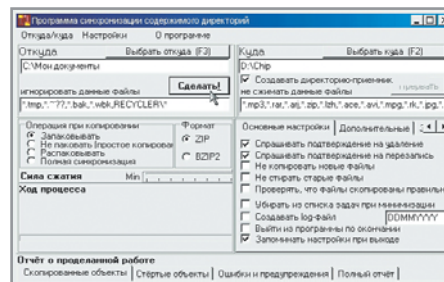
Программа синхронизации содержимого директорий

Откуда/куда Настройки О программе

Откуда Выбрать откуда (F3)

C:\Мои документы

игнорировать данные файлы

"*.tmp","~??,*.bak","wbk,RECYCLER\"

Сделать!

Операция при копировании

Запаковывать

Не паковать (простое копирова

Распаковывать

Полная синхронизация

Формат

ZIP

BZIP2

Сила сжатия Min

Ход процесса

Куда Выбрать куда (F2)

D:\Chip

Создавать директорию-приемник

не сжимать данные файлы

"*.mp3,*.rar,*.arj,*.zip,*.lzh,*.ace,*.avi,*.mpg,*.rk,*.jpg,*.

Основные настройки Дополнительные

Спрашивать подтверждение на удаление

Спрашивать подтверждение на перезапись

Не копировать новые файлы

Не стирать старые файлы

Проверять, что файлы скопированы правильн

Убирать из списка задач при минимизации

Создавать log-файл DDMMYYYY

Выйти из программы по окончании

Запоминать настройки при выходе

Отчёт о проделанной работе

Скопированные объекты | Стёртые объекты | Ошибки и предупреждения | Полный отчёт